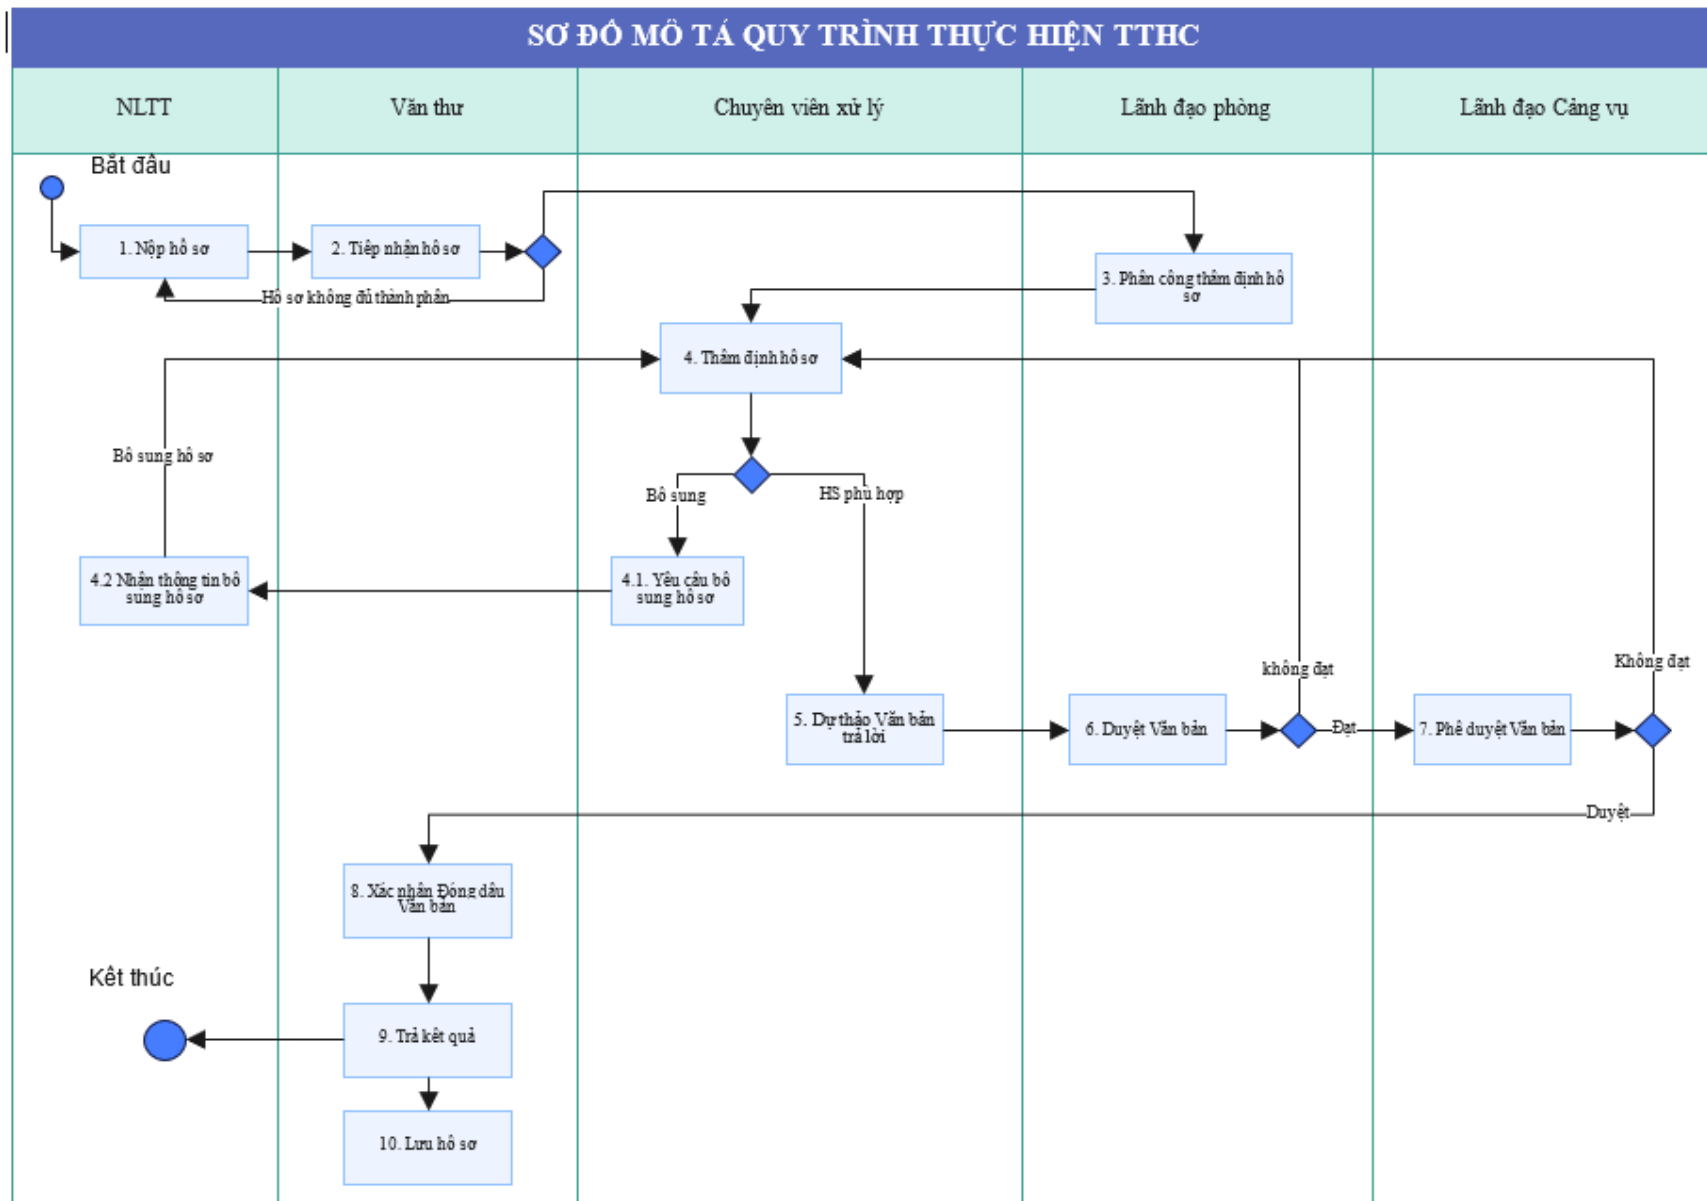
SƠ ĐỒ MÔ TẢ QUY TRÌNH THỰC HIỆN TTHC

| NLTT | Văn thư | Chuyên viên xử lý | Lãnh đạo phòng | Lãnh đạo Cảng vụ |
|---|---|---|---|---|

Bắt đầu

1. Nộp hồ sơ

2. Tiếp nhận hồ sơ

Hồ sơ không đủ thành phần

3. Phân công thẩm định hồ sơ

4. Thẩm định hồ sơ

Bổ sung hồ sơ

Bổ sung

HS phù hợp

4.2 Nhận thông tin bổ sung hồ sơ

4.1. Yêu cầu bổ sung hồ sơ

không đạt

Không đạt

5. Dự thảo Văn bản trả lời

6. Duyệt Văn bản

Đạt

7. Phê duyệt Văn bản

Duyệt

8. Xác nhận Đóng dấu Văn bản

Kết thúc

9. Trả kết quả

10. Lưu hồ sơ